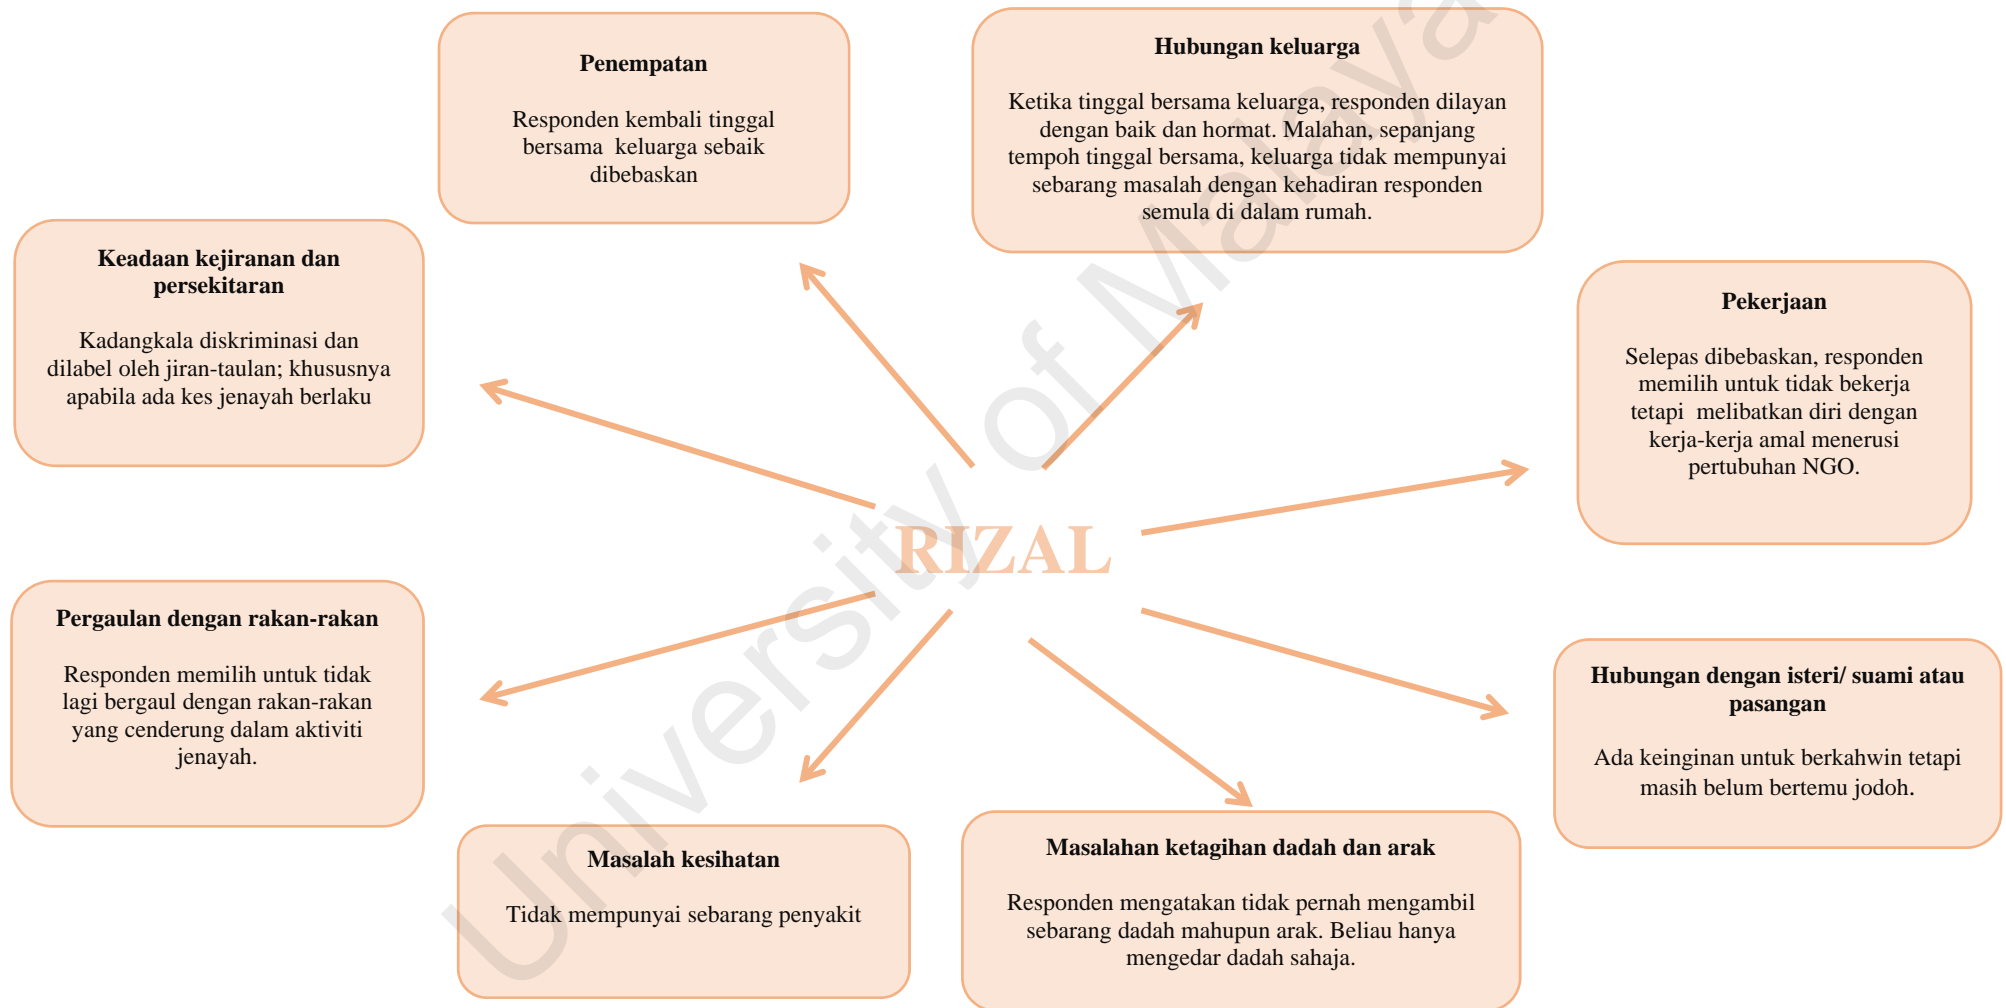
Penempatan

Responden kembali tinggal bersama keluarga sebaik dibebaskan

Hubungan keluarga

Ketika tinggal bersama keluarga, responden dilayan dengan baik dan hormat. Malahan, sepanjang tempoh tinggal bersama, keluarga tidak mempunyai sebarang masalah dengan kehadiran responden semula di dalam rumah.

Keadaan kejiranan dan persekitaran

Kadangkala diskriminasi dan dilabel oleh jiran-taulan; khususnya apabila ada kes jenayah berlaku

Pekerjaan

Selepas dibebaskan, responden memilih untuk tidak bekerja tetapi melibatkan diri dengan kerja-kerja amal menerusi pertubuhan NGO.

RIZAL

Pergaulan dengan rakan-rakan

Responden memilih untuk tidak lagi bergaul dengan rakan-rakan yang cenderung dalam aktiviti jenayah.

Hubungan dengan isteri/ suami atau pasangan

Ada keinginan untuk berkahwin tetapi masih belum bertemu jodoh.

Masalah kesihatan

Tidak mempunyai sebarang penyakit

Masalahan ketagihan dadah dan arak

Responden mengatakan tidak pernah mengambil sebarang dadah mahupun arak. Beliau hanya mengedar dadah sahaja.

University of Malaya